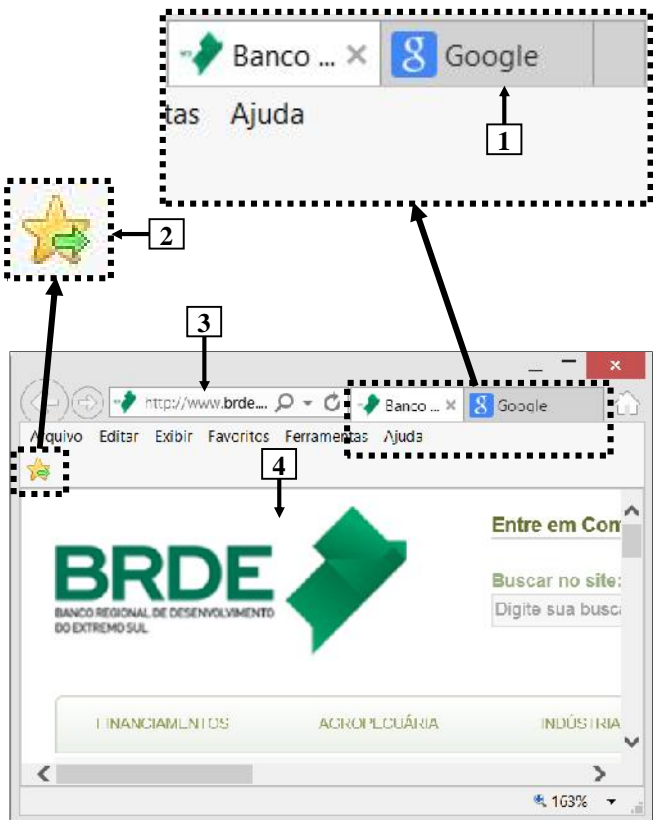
Banco ... ×
Google
tas Ajuda
1
2
3
http://www.brde...
Banco ... ×
Google
Arquivo Editar Exibir Favoritos Ferramentas Ajuda
4
BRDE
BANCO REGIONAL DE DESENVOLVIMENTO DO EXTREMO SUL
Entre em Con
Buscar no site:
Digite sua busca
FINANCIAMENTOS
AGROPECUÁRIA
INDÚSTRIA
163%